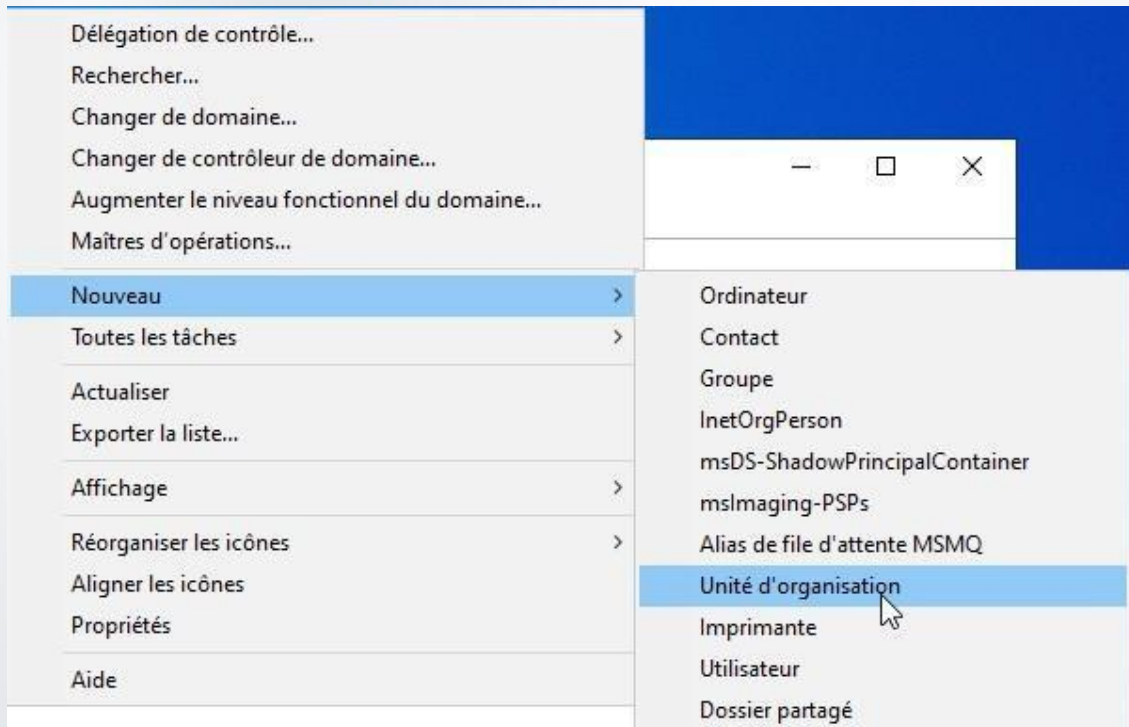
Délégation de contrôle...
Rechercher...
Changer de domaine...
Changer de contrôleur de domaine...
Augmenter le niveau fonctionnel du domaine...
Maîtres d'opérations...
Nouveau >
Toutes les tâches >
Actualiser
Exporter la liste...
Affichage >
Réorganiser les icônes >
Aligner les icônes
Propriétés
Aide

Ordinateur
Contact
Groupe
InetOrgPerson
msDS-ShadowPrincipalContainer
msImaging-PSPs
Alias de file d'attente MSMQ
Unité d'organisation
Imprimante
Utilisateur
Dossier partagé